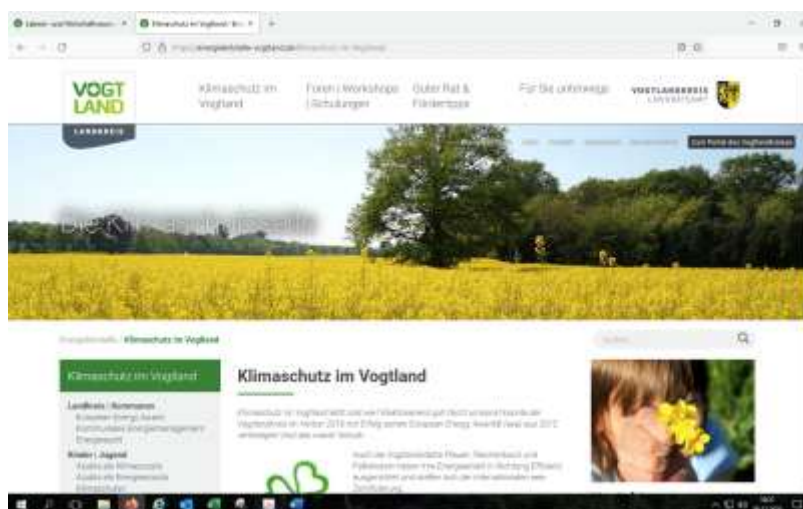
VOGT
LAND

LANDKREIS

Klimaschutz im Vogtland

Foren / Workshops / Schulungen

Guter Rat & Förderungen

Für Sie unterwegs

VOGTLANDKREIS

Zum Portal des Vogtlandkreises

Die K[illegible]

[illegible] / Klimaschutz im Vogtland

Klimaschutz im Vogtland

Klimaschutz im Vogtland

Landkreis / Kommunen

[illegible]

Kinder / Jugend

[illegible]